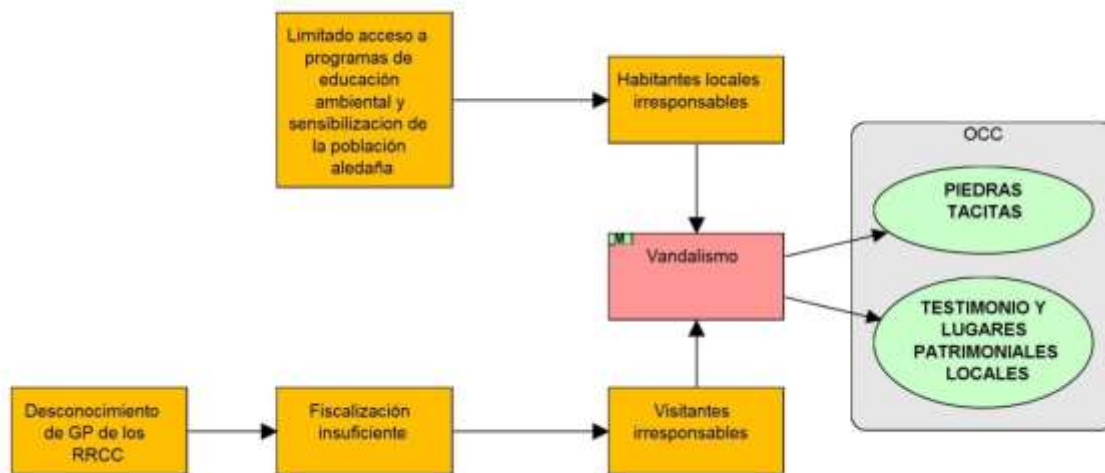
Limitado acceso a programas de educación ambiental y sensibilizacion de la población aledaña

Habitantes locales irresponsables

OCC

PIEDRAS TACITAS

M

Vandalismo

TESTIMONIO Y LUGARES PATRIMONIALES LOCALES

Desconocimiento de GP de los RRCC

Fiscalización insuficiente

Visitantes irresponsables